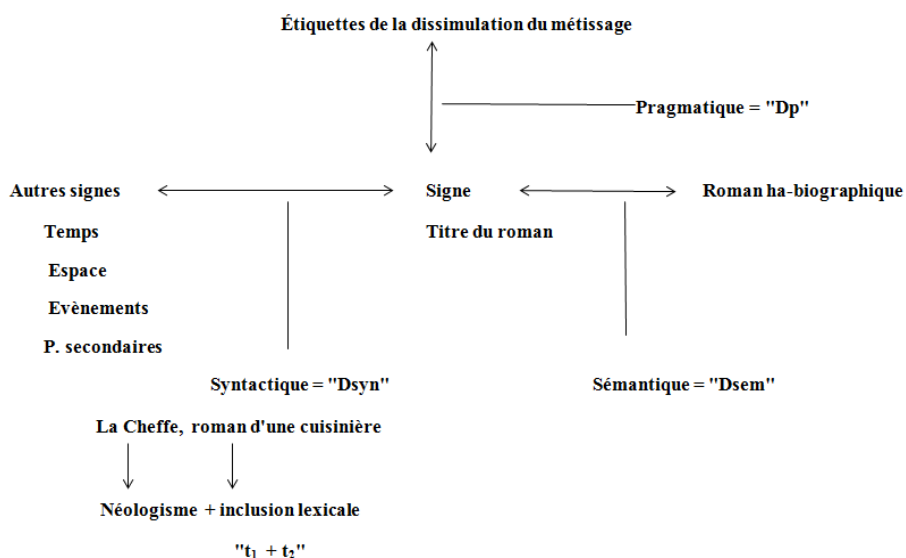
Étiquettes de la dissimulation du métissage

Pragmatique = "Dp"

Autres signes

Signe

Roman ha-biographique

Temps

Espace

Evènements

P. secondaires

Titre du roman

Syntactique = "Dsyn"

Sémantique = "Dsem"

La Cheffe, roman d'une cuisinière

Néologisme + inclusion lexicale

"$t_1 + t_2$"